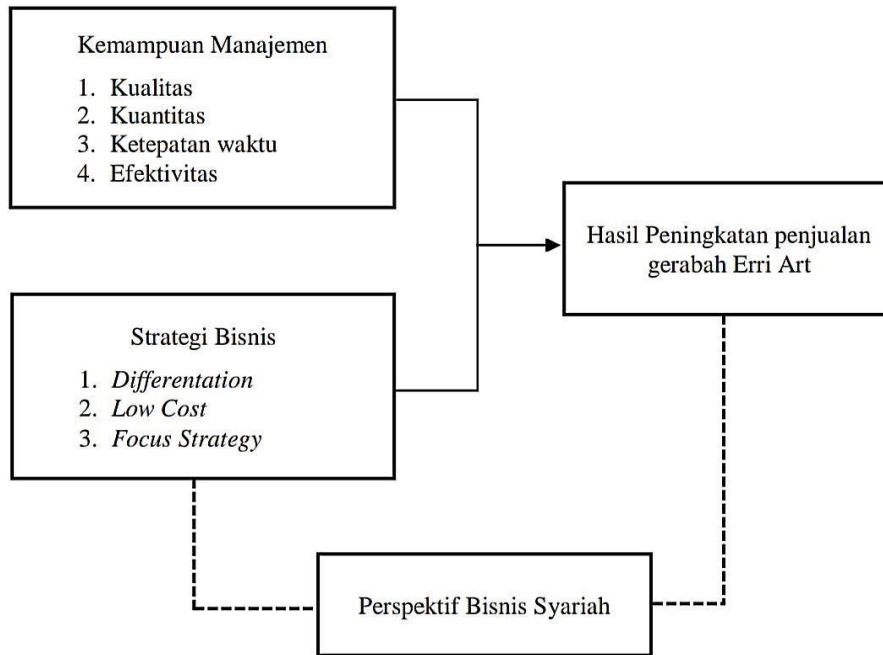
Kemampuan Manajemen

1. Kualitas
2. Kuantitas
3. Ketepatan waktu
4. Efektivitas

Hasil Peningkatan penjualan gerabah Erri Art

Strategi Bisnis

1. *Differentation*
2. *Low Cost*
3. *Focus Strategy*

Perspektif Bisnis Syariah